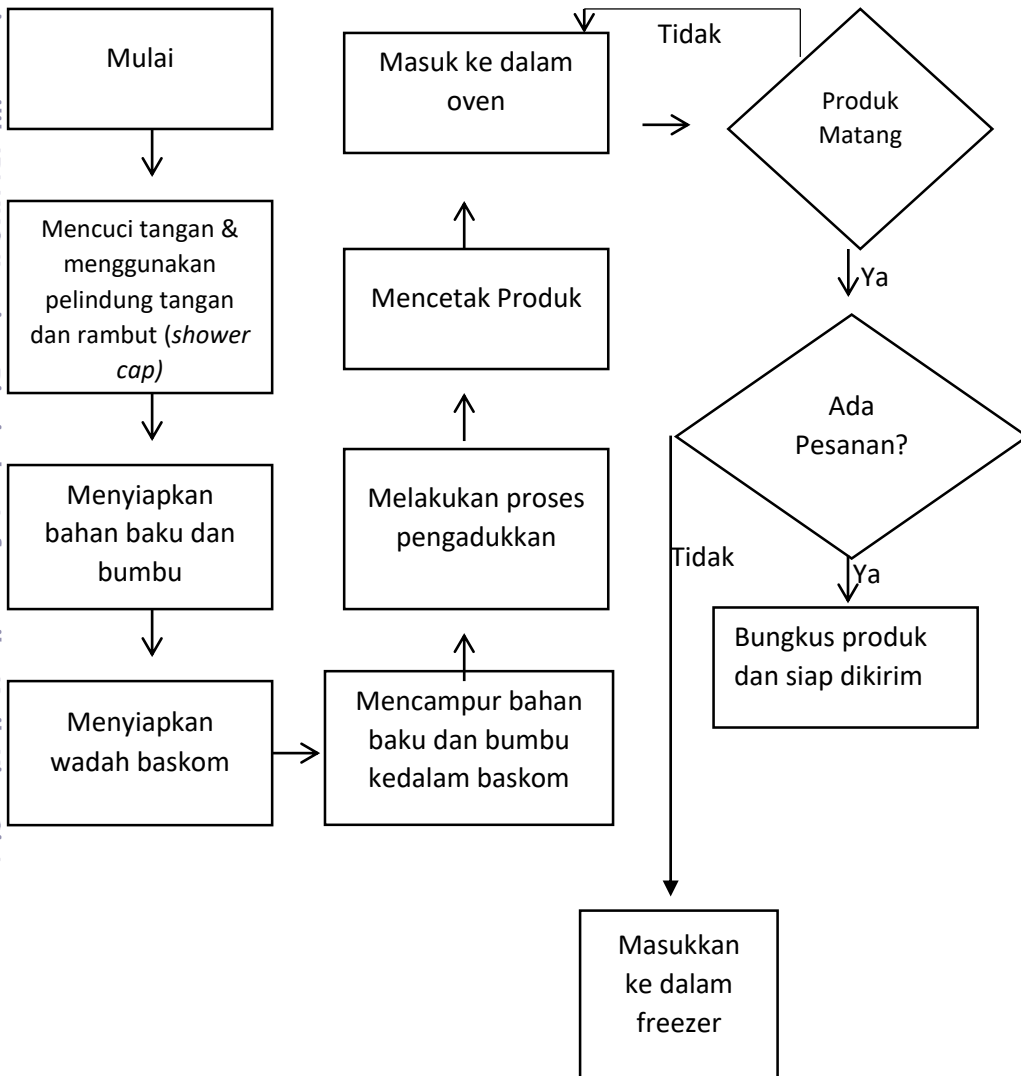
Mulai

Mencuci tangan & menggunakan pelindung tangan dan rambut (*shower cap)*

Menyiapkan bahan baku dan bumbu

Menyiapkan wadah baskom

Mencampur bahan baku dan bumbu kedalam baskom

Melakukan proses pengadukkan

Mencetak Produk

Masuk ke dalam oven

Tidak

Produk Matang

Ya

Ada Pesanan?

Tidak

Ya

Bungkus produk dan siap dikirim

Masukkan ke dalam freezer